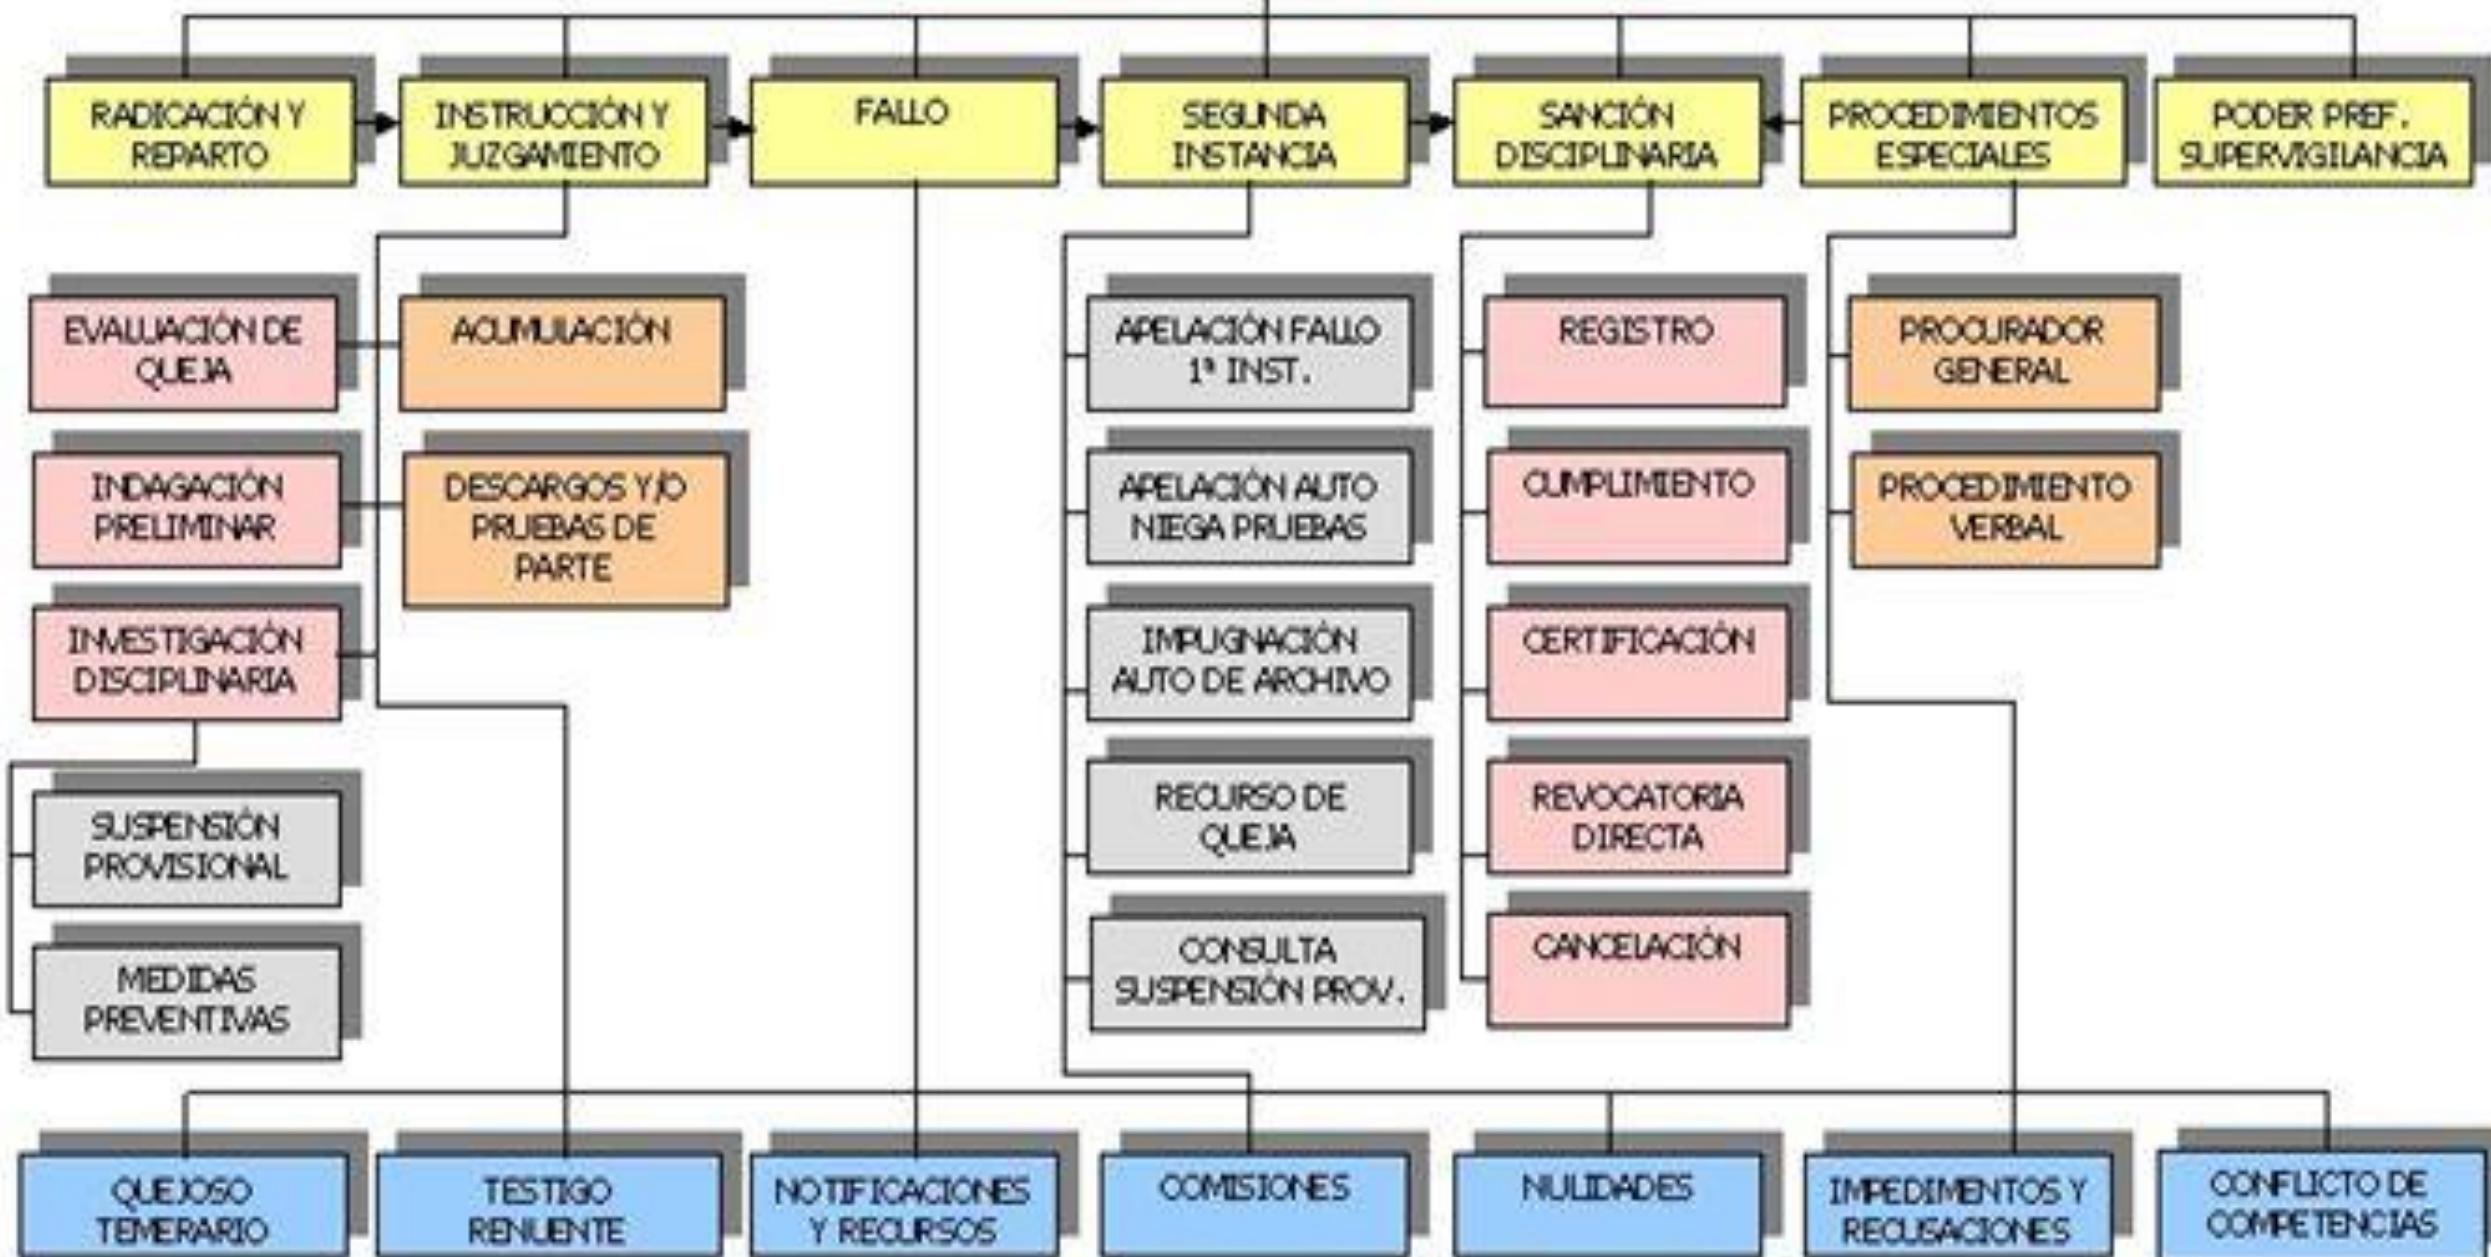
RADICACIÓN Y REPARTO

INSTRUCCIÓN Y JUZGAMIENTO

FALLO

SEGUNDA INSTANCIA

SANCIÓN DISCIPLINARIA

PROCEDIMIENTOS ESPECIALES

PODER PREF. SUPERVIGILANCIA

EVALUACIÓN DE QUEJA

INDAGACIÓN PRELIMINAR

INVESTIGACIÓN DISCIPLINARIA

SUSPENSIÓN PROVISIONAL

MEDIDAS PREVENTIVAS

ACUMULACIÓN

DESCARGOS Y/O PRUEBAS DE PARTE

APELACIÓN FALLO 1ª INST.

APELACIÓN AUTO NIEGA PRUEBAS

IMPUGNACIÓN AUTO DE ARCHIVO

RECURSO DE QUEJA

CONSULTA SUSPENSIÓN PROV.

REGISTRO

CUMPLIMIENTO

CERTIFICACIÓN

REVOCATORIA DIRECTA

CANCELACIÓN

PROCURADOR GENERAL

PROCEDIMIENTO VERBAL

QUEJOSO TEMERARIO

TESTIGO RENUENTE

NOTIFICACIONES Y RECURSOS

COMISIONES

NULIDADES

IMPEDIMENTOS Y RECUSACIONES

CONFLICTO DE COMPETENCIAS